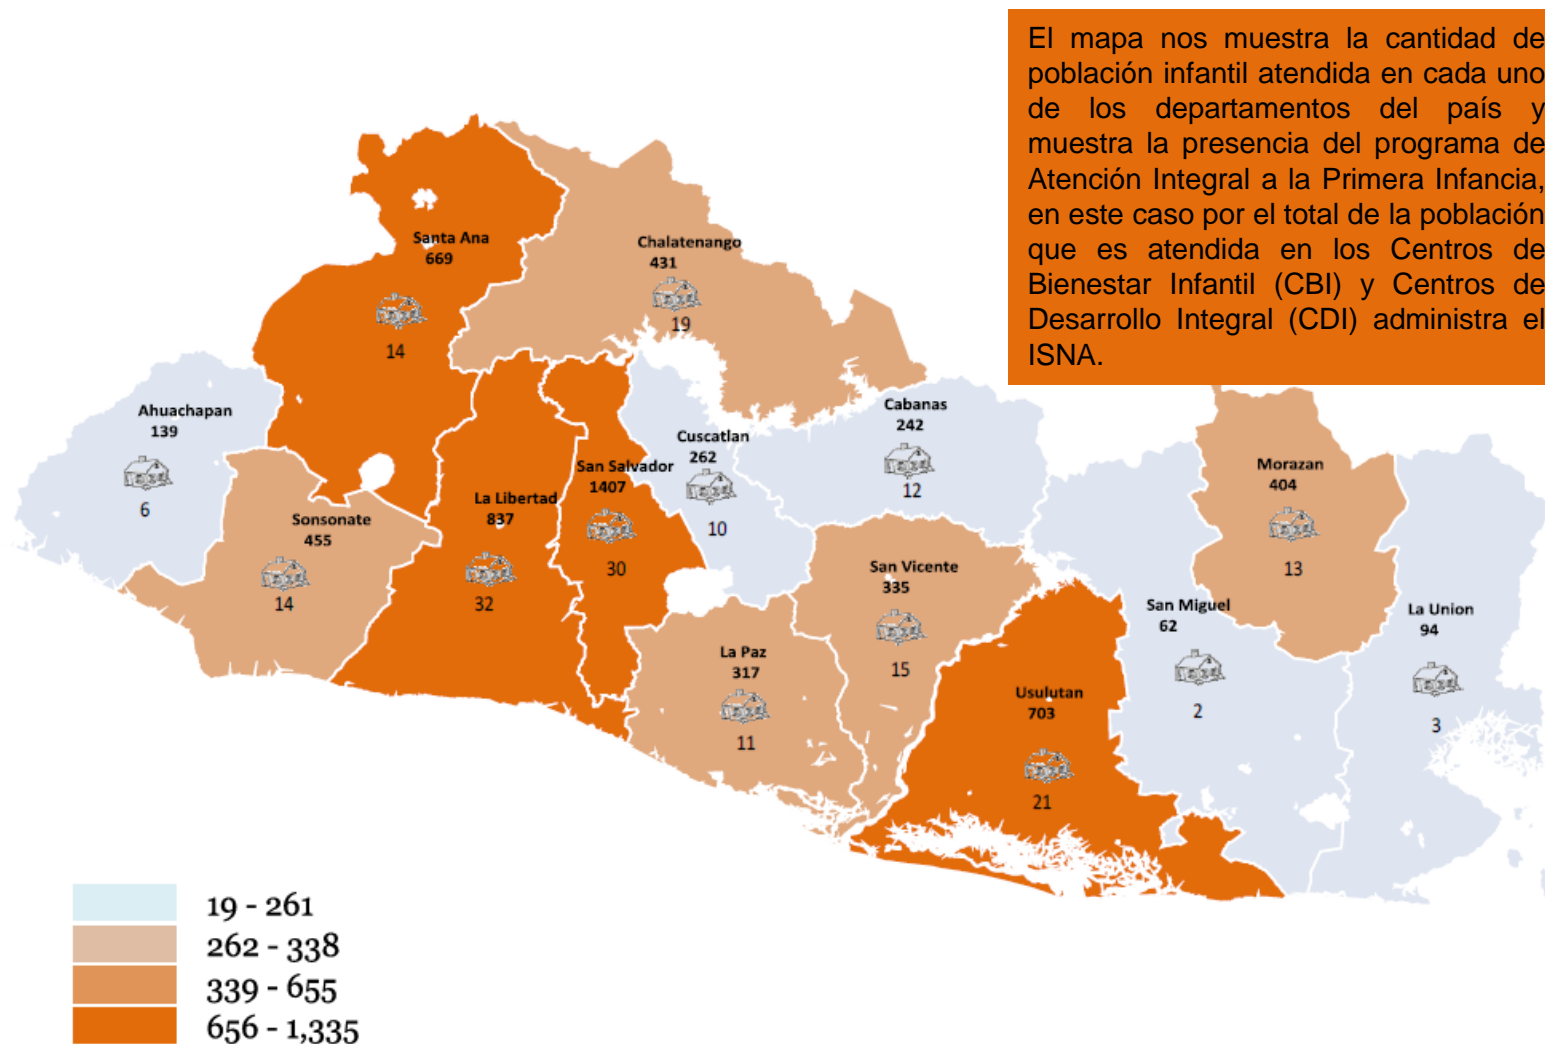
El mapa nos muestra la cantidad de población infantil atendida en cada uno de los departamentos del país y muestra la presencia del programa de Atención Integral a la Primera Infancia, en este caso por el total de la población que es atendida en los Centros de Bienestar Infantil (CBI) y Centros de Desarrollo Integral (CDI) administra el ISNA.

Santa Ana
669
14

Chalatenango
431
19

Ahuachapan
139
6

Cabanas
242
12

Cuscatlan
262
10

San Salvador
1407
30

La Libertad
837
32

Sonsonate
455
14

Morazan
404
13

San Vicente
335
15

San Miguel
62
2

La Union
94
3

La Paz
317
11

Usulutan
703
21

19 - 261
262 - 338
339 - 655
656 - 1,335